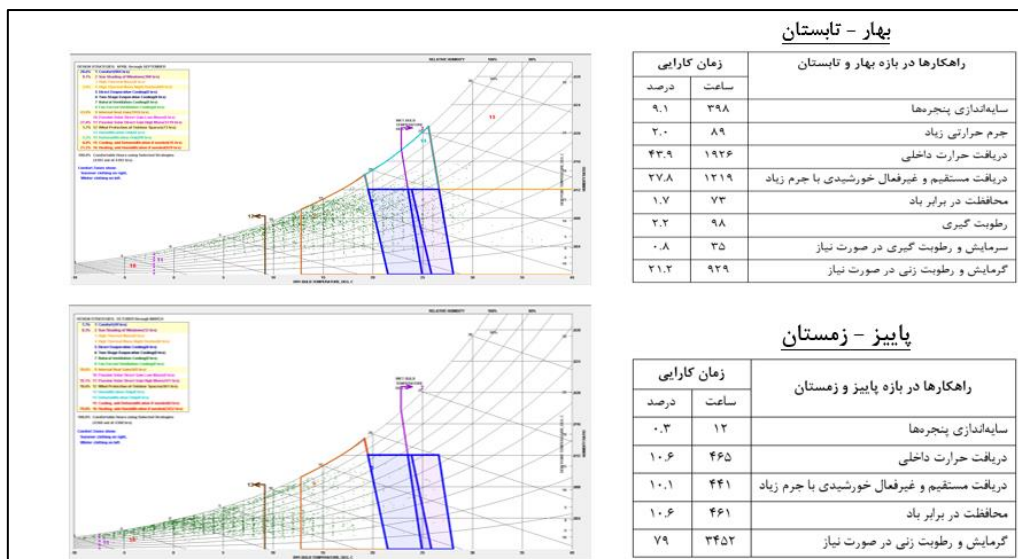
بهار - تابستان

| راهکارها در بازه بهار و تابستان | زمان کارایی ساعت | زمان کارایی درصد |
|---|---|---|
| سایه‌اندازی پنجره‌ها | ۳۹۸ | ۹.۱ |
| جرم حرارتی زیاد | ۸۹ | ۲.۰ |
| دریافت حرارت داخلی | ۱۹۲۶ | ۴۳.۹ |
| دریافت مستقیم و غیرفعال خورشیدی با جرم زیاد | ۱۲۱۹ | ۲۷.۸ |
| محافظت در برابر باد | ۷۳ | ۱.۷ |
| رطوبت گیری | ۹۸ | ۲.۲ |
| سرمایش و رطوبت گیری در صورت نیاز | ۳۵ | ۰.۸ |
| گرمایش و رطوبت زنی در صورت نیاز | ۹۲۹ | ۲۱.۲ |

پاییز - زمستان

| راهکارها در بازه پاییز و زمستان | زمان کارایی ساعت | زمان کارایی درصد |
|---|---|---|
| سایه‌اندازی پنجره‌ها | ۱۲ | ۰.۳ |
| دریافت حرارت داخلی | ۴۶۵ | ۱۰.۶ |
| دریافت مستقیم و غیرفعال خورشیدی با جرم زیاد | ۴۴۱ | ۱۰.۱ |
| محافظت در برابر باد | ۴۶۱ | ۱۰.۶ |
| گرمایش و رطوبت زنی در صورت نیاز | ۳۴۵۲ | ۷۹ |

RELATIVE HUMIDITY
DRY BULB TEMPERATURE, DEG. C
WET BULB TEMPERATURE
DESIGN STRATEGIES: APRIL through SEPTEMBER
DESIGN STRATEGIES: OCTOBER through MARCH
Comfort Zones shown:
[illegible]